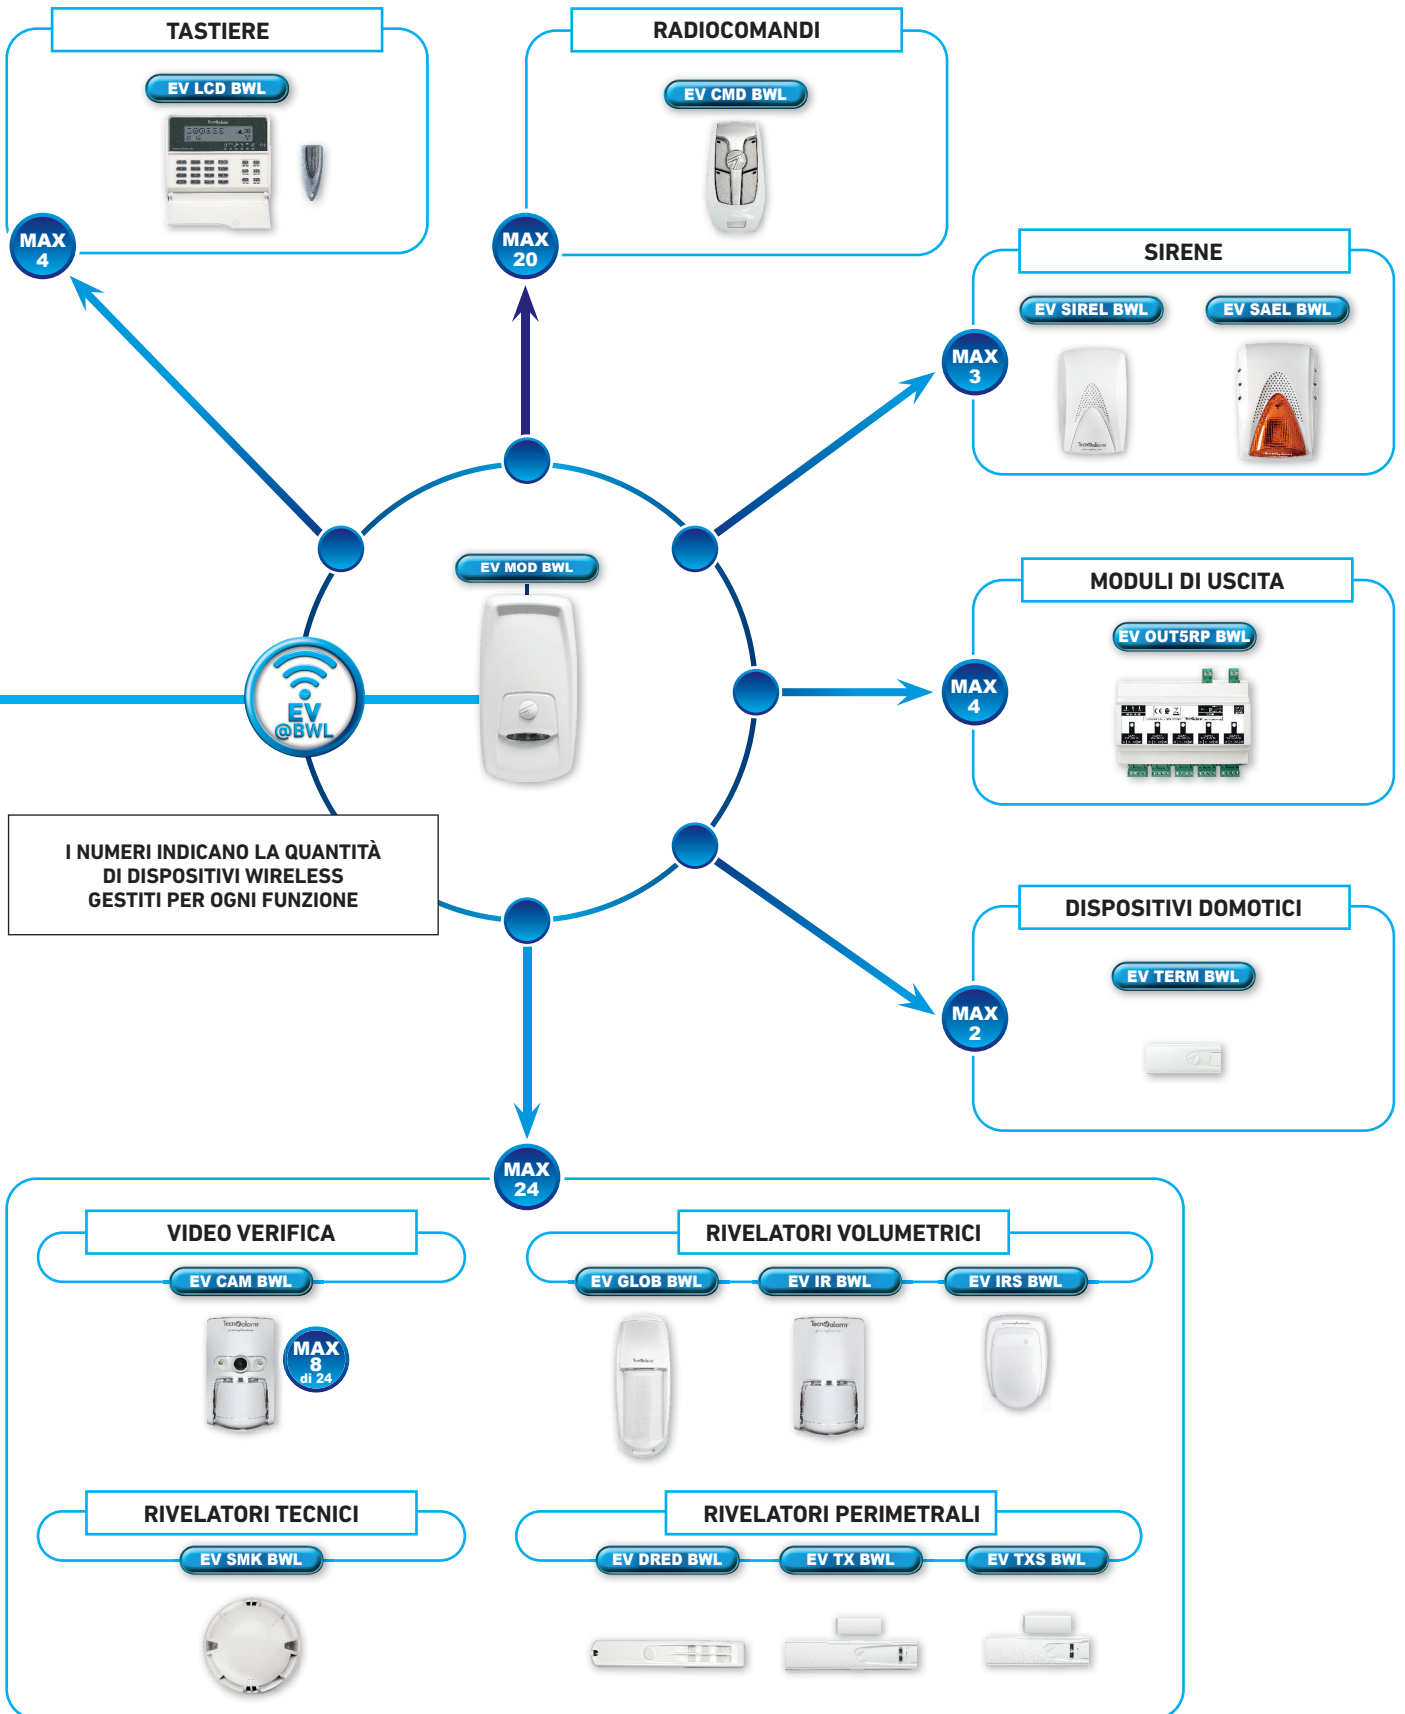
TASTIERE

EV LCD BWL

MAX 4

RADIOCOMANDI

EV CMD BWL

MAX 20

SIRENE

EV SIREL BWL

EV SAEL BWL

MAX 3

EV MOD BWL

EV @BWL

MODULI DI USCITA

EV OUT5RP BWL

MAX 4

I NUMERI INDICANO LA QUANTITÀ DI DISPOSITIVI WIRELESS GESTITI PER OGNI FUNZIONE

DISPOSITIVI DOMOTICI

EV TERM BWL

MAX 2

MAX 24

VIDEO VERIFICA

EV CAM BWL

MAX 8 di 24

RIVELATORI VOLUMETRICI

EV GLOB BWL

EV IR BWL

EV IRS BWL

RIVELATORI TECNICI

EV SMK BWL

RIVELATORI PERIMETRALI

EV DRED BWL

EV TX BWL

EV TXS BWL